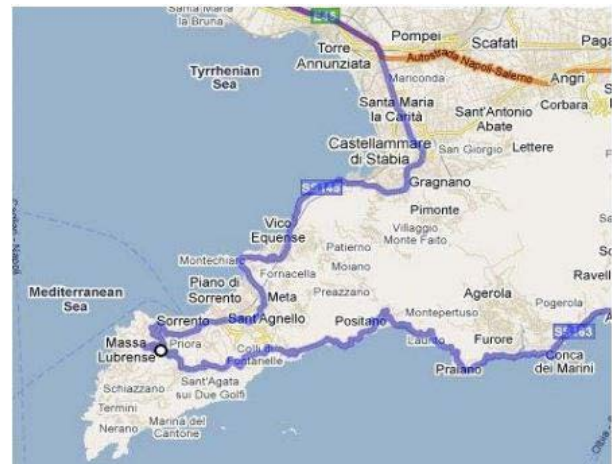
Santa Maria la Bruna
E45
Pompei
Scafati
Paga
Torre Annunziata
Autostrada Napoli-Salerno
Tyrrhenian Sea
Mariconda
Angri
Corbara
Santa Maria la Carità
Sant'Antonio Abate
Castellammare di Stabia
San Giorgio
Lettere
SS145
Gragnano
Pimonte
Vico Equense
Villaggio Monte Faito
Patierno
Montechiaro
Moiano
Fornacella
Mediterranean Sea
Piano di Sorrento
Meta
Preazzano
Agerola
Ravell
Pogerola
Montepertuso
Sorrento
Sant'Agnello
Positano
Massa Lubrense
Priora
Furore
Colli di Fontanelle
Laurito
SS163
Praiano
Conca dei Marini
Schiazzano
Sant'Agata sui Due Golfi
Termini
Nerano
Marina del Cantone